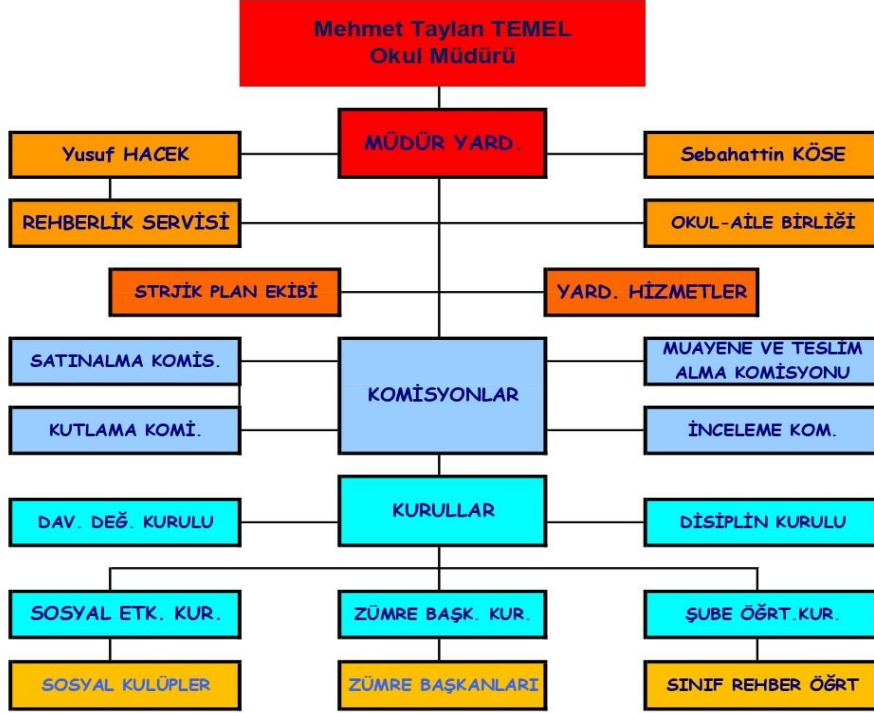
Mehmet Taylan TEMEL
Okul Müdürü

MÜDÜR YARD.

Yusuf HACEK

Sebahattin KÖSE

REHBERLİK SERVİSİ

OKUL-AİLE BİRLİĞİ

STRJİK PLAN EKİBİ

YARD. HİZMETLER

SATINALMA KOMİS.

KOMİSYONLAR

MUAYENE VE TESLİM ALMA KOMİSYONU

KUTLAMA KOMİ.

İNCELEME KOM.

KURULLAR

DAV. DEĞ. KURULU

DİSİPLİN KURULU

SOSYAL ETK. KUR.

ZÜMRE BAŞK. KUR.

ŞUBE ÖĞRT.KUR.

SOSYAL KULÜPLER

ZÜMRE BAŞKANLARI

SINIF REHBER ÖĞRT